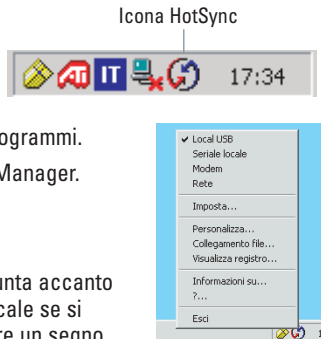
Icona HotSync

IT 17:34

ogrammi.

Manager.

unta accanto

cale se si

re un segno

✓ Local USB
Seriale locale
Modem
Rete

Imposta...

Personalizza...
Collegamento file...
Visualizza registro...

Informazioni su...
?...

Esci